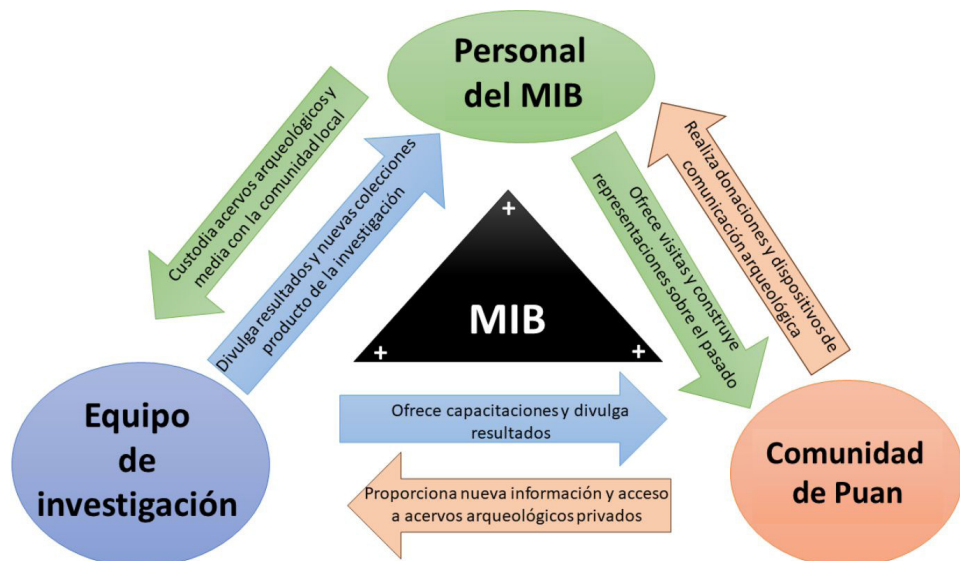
Personal del MIB

Custodia acervos arqueológicos y media con la comunidad local

Divulga resultados y nuevas colecciones producto de la investigación

Realiza donaciones y dispositivos de comunicación arqueológica

Ofrece visitas y construye representaciones sobre el pasado

+

MIB

+

+

Equipo de investigación

Ofrece capacitaciones y divulga resultados

Proporciona nueva información y acceso a acervos arqueológicos privados

Comunidad de Puan